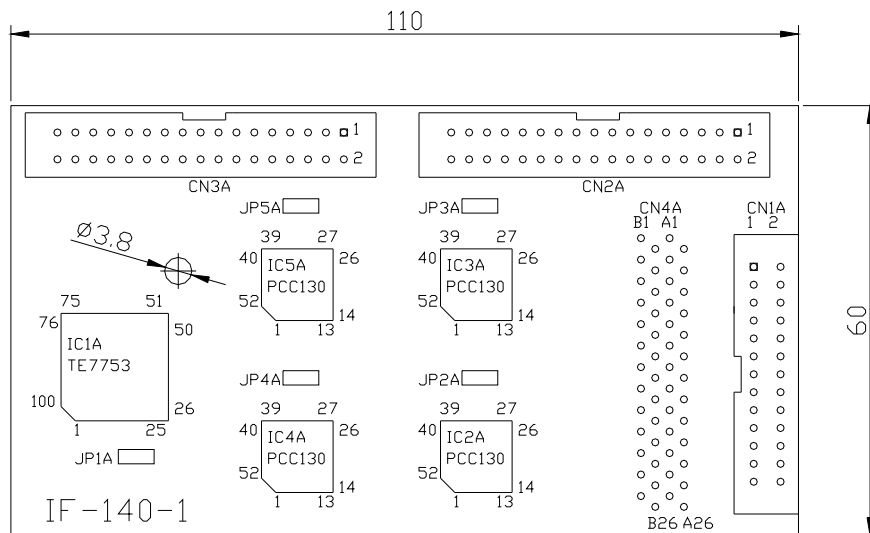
110

60

1
2
CN3A

1
2
CN2A

JP5A
JP3A

Ø3.8

39 27
40 IC5A 26
PCC130
52 14
1 13

39 27
40 IC3A 26
PCC130
52 14
1 13

CN4A
B1 A1

CN1A
1 2

75 51
76 IC1A 50
TE7753
100 26
1 25

JP4A
JP2A

39 27
40 IC4A 26
PCC130
52 14
1 13

39 27
40 IC2A 26
PCC130
52 14
1 13

JP1A

IF-140-1

B26 A26